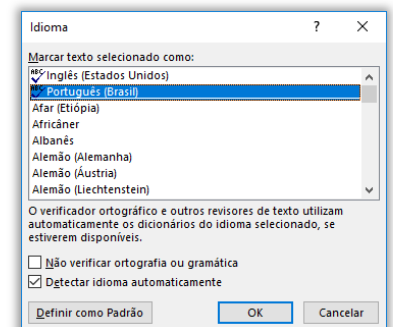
Idioma

?

×

Marcar texto selecionado como:

Inglês (Estados Unidos)
Português (Brasil)
Afar (Etiópia)
Africâner
Albanês
Alemão (Alemanha)
Alemão (Áustria)
Alemão (Liechtenstein)

O verificador ortográfico e outros revisores de texto utilizam automaticamente os dicionários do idioma selecionado, se estiverem disponíveis.

Não verificar ortografia ou gramática

Detectar idioma automaticamente

Definir como Padrão

OK

Cancelar